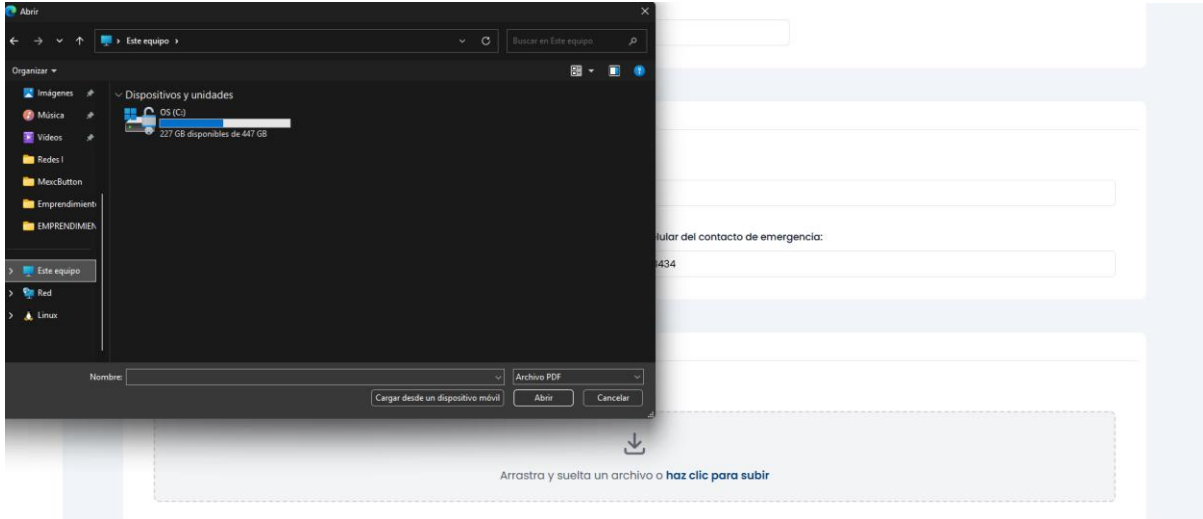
Abrir

> Este equipo >

Buscar en Este equipo

Organizar ▾

Imágenes
Música
Vídeos
Redes I
MexcButton
Emprendimient
EMPRENDIMIEN
Este equipo
Red
Linux

Dispositivos y unidades

OS (C:)
227 GB disponibles de 447 GB

Nombre:
Archivo PDF
Cargar desde un dispositivo móvil
Abrir
Cancelar

lular del contacto de emergencia:
3434

Arrastra y suelta un archivo o **haz clic para subir**